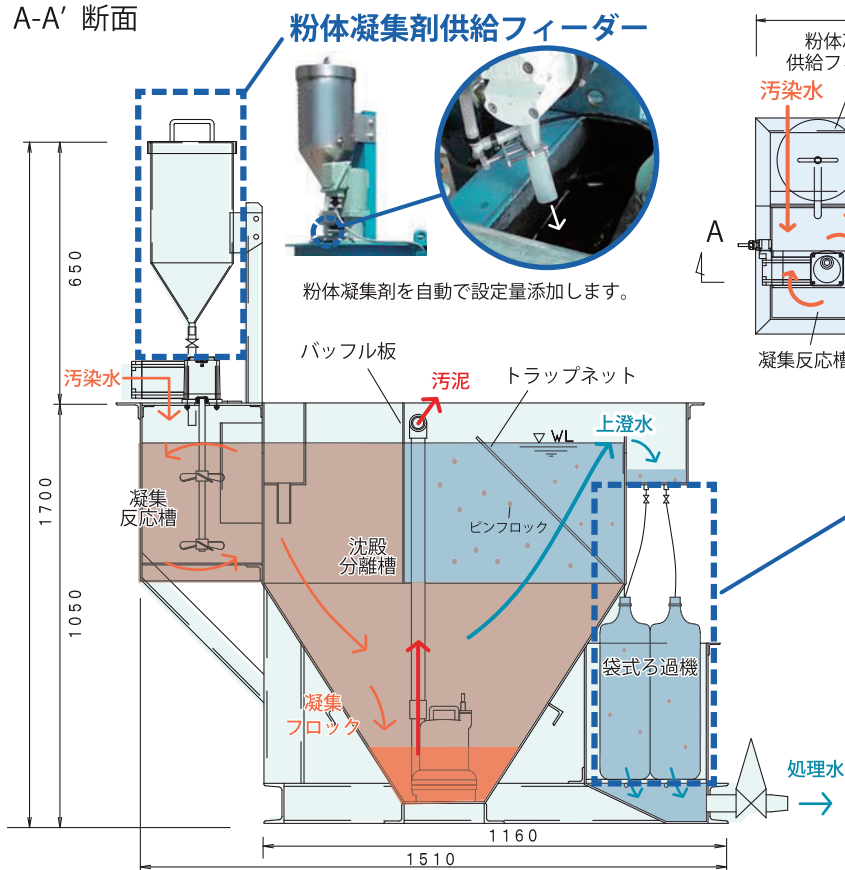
A-A′ 断面

粉体凝集剤供給フィーダー

粉体凝集剤を自動で設定量添加します。

650

1700

1050

汚染水

バッフル板

汚泥

トラップネット

WL

上澄水

凝集
反応槽

沈殿
分離槽

ピンフロック

袋式ろ過機

凝集
フロック

処理水

1160

1510

粉体
供給フ

汚染水

A

凝集反応槽